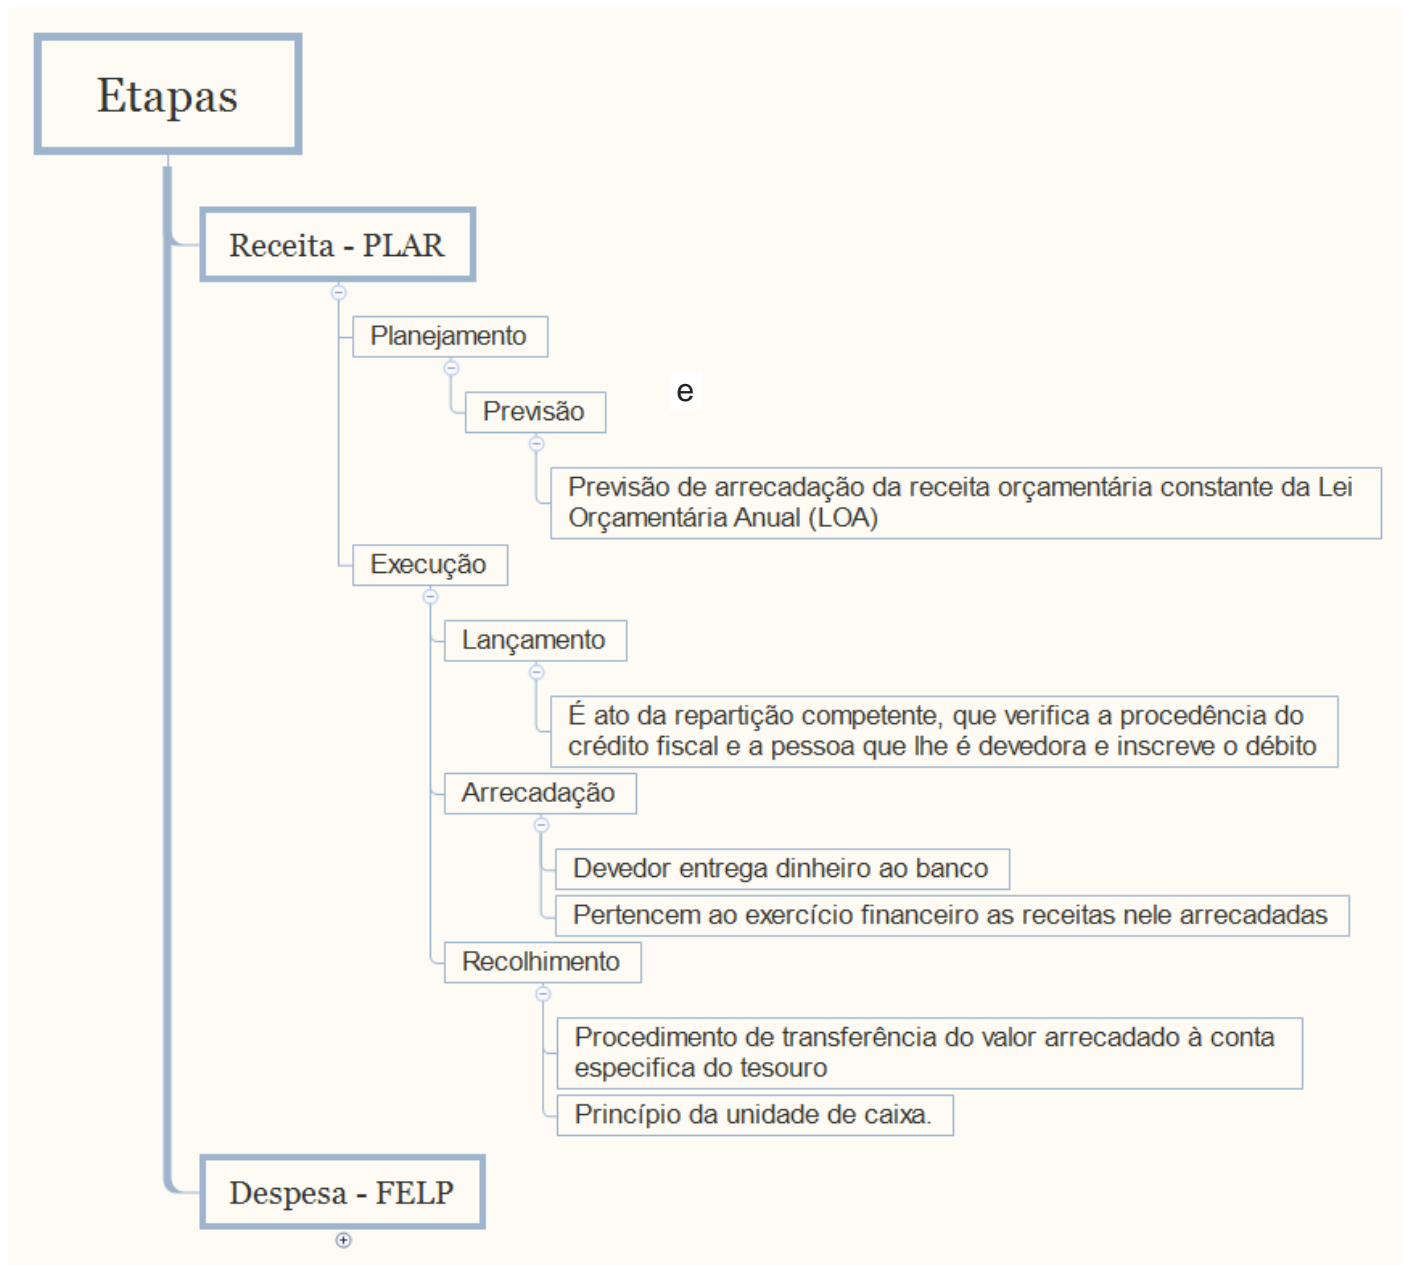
Etapas

Receita - PLAR

Planejamento

Previsão

e

Previsão de arrecadação da receita orçamentária constante da Lei Orçamentária Anual (LOA)

Execução

Lançamento

É ato da repartição competente, que verifica a procedência do crédito fiscal e a pessoa que lhe é devedora e inscreve o débito

Arrecadação

Devedor entrega dinheiro ao banco

Pertencem ao exercício financeiro as receitas nele arrecadadas

Recolhimento

Procedimento de transferência do valor arrecadado à conta especifica do tesouro

Princípio da unidade de caixa.

Despesa - FELP